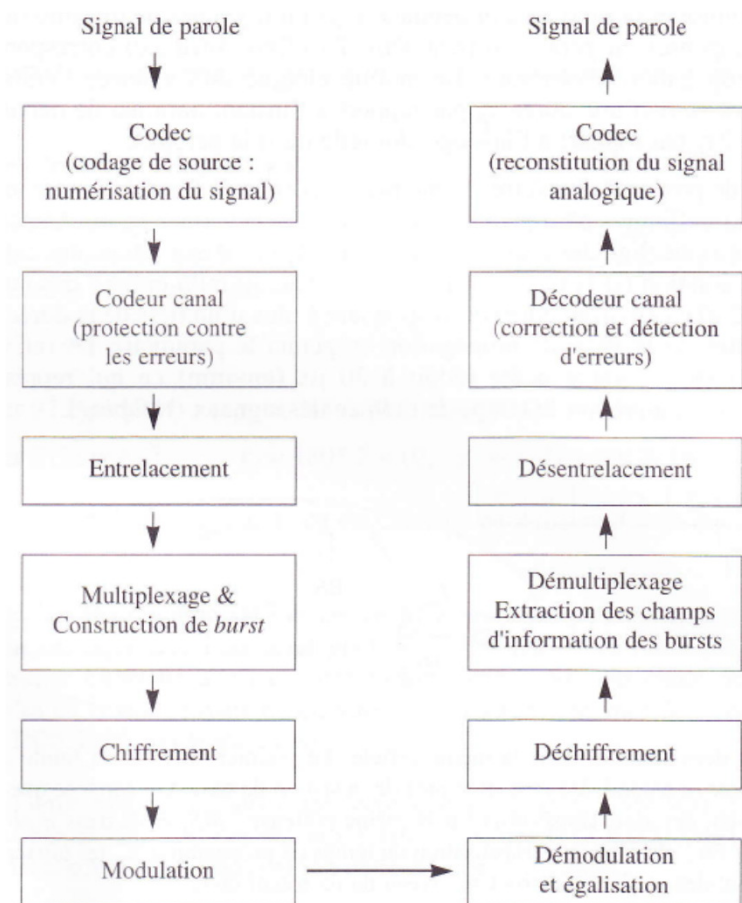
Signal de parole

Codec
(codage de source :
numérisation du signal)

Codeur canal
(protection contre
les erreurs)

Entrelacement

Multiplexage &
Construction de *burst*

Chiffrement

Modulation

Signal de parole

Codec
(reconstitution du signal
analogique)

Décodeur canal
(correction et détection
d'erreurs)

Désentrelacement

Démultiplexage
Extraction des champs
d'information des bursts

Déchiffrement

Démodulation
et égalisation